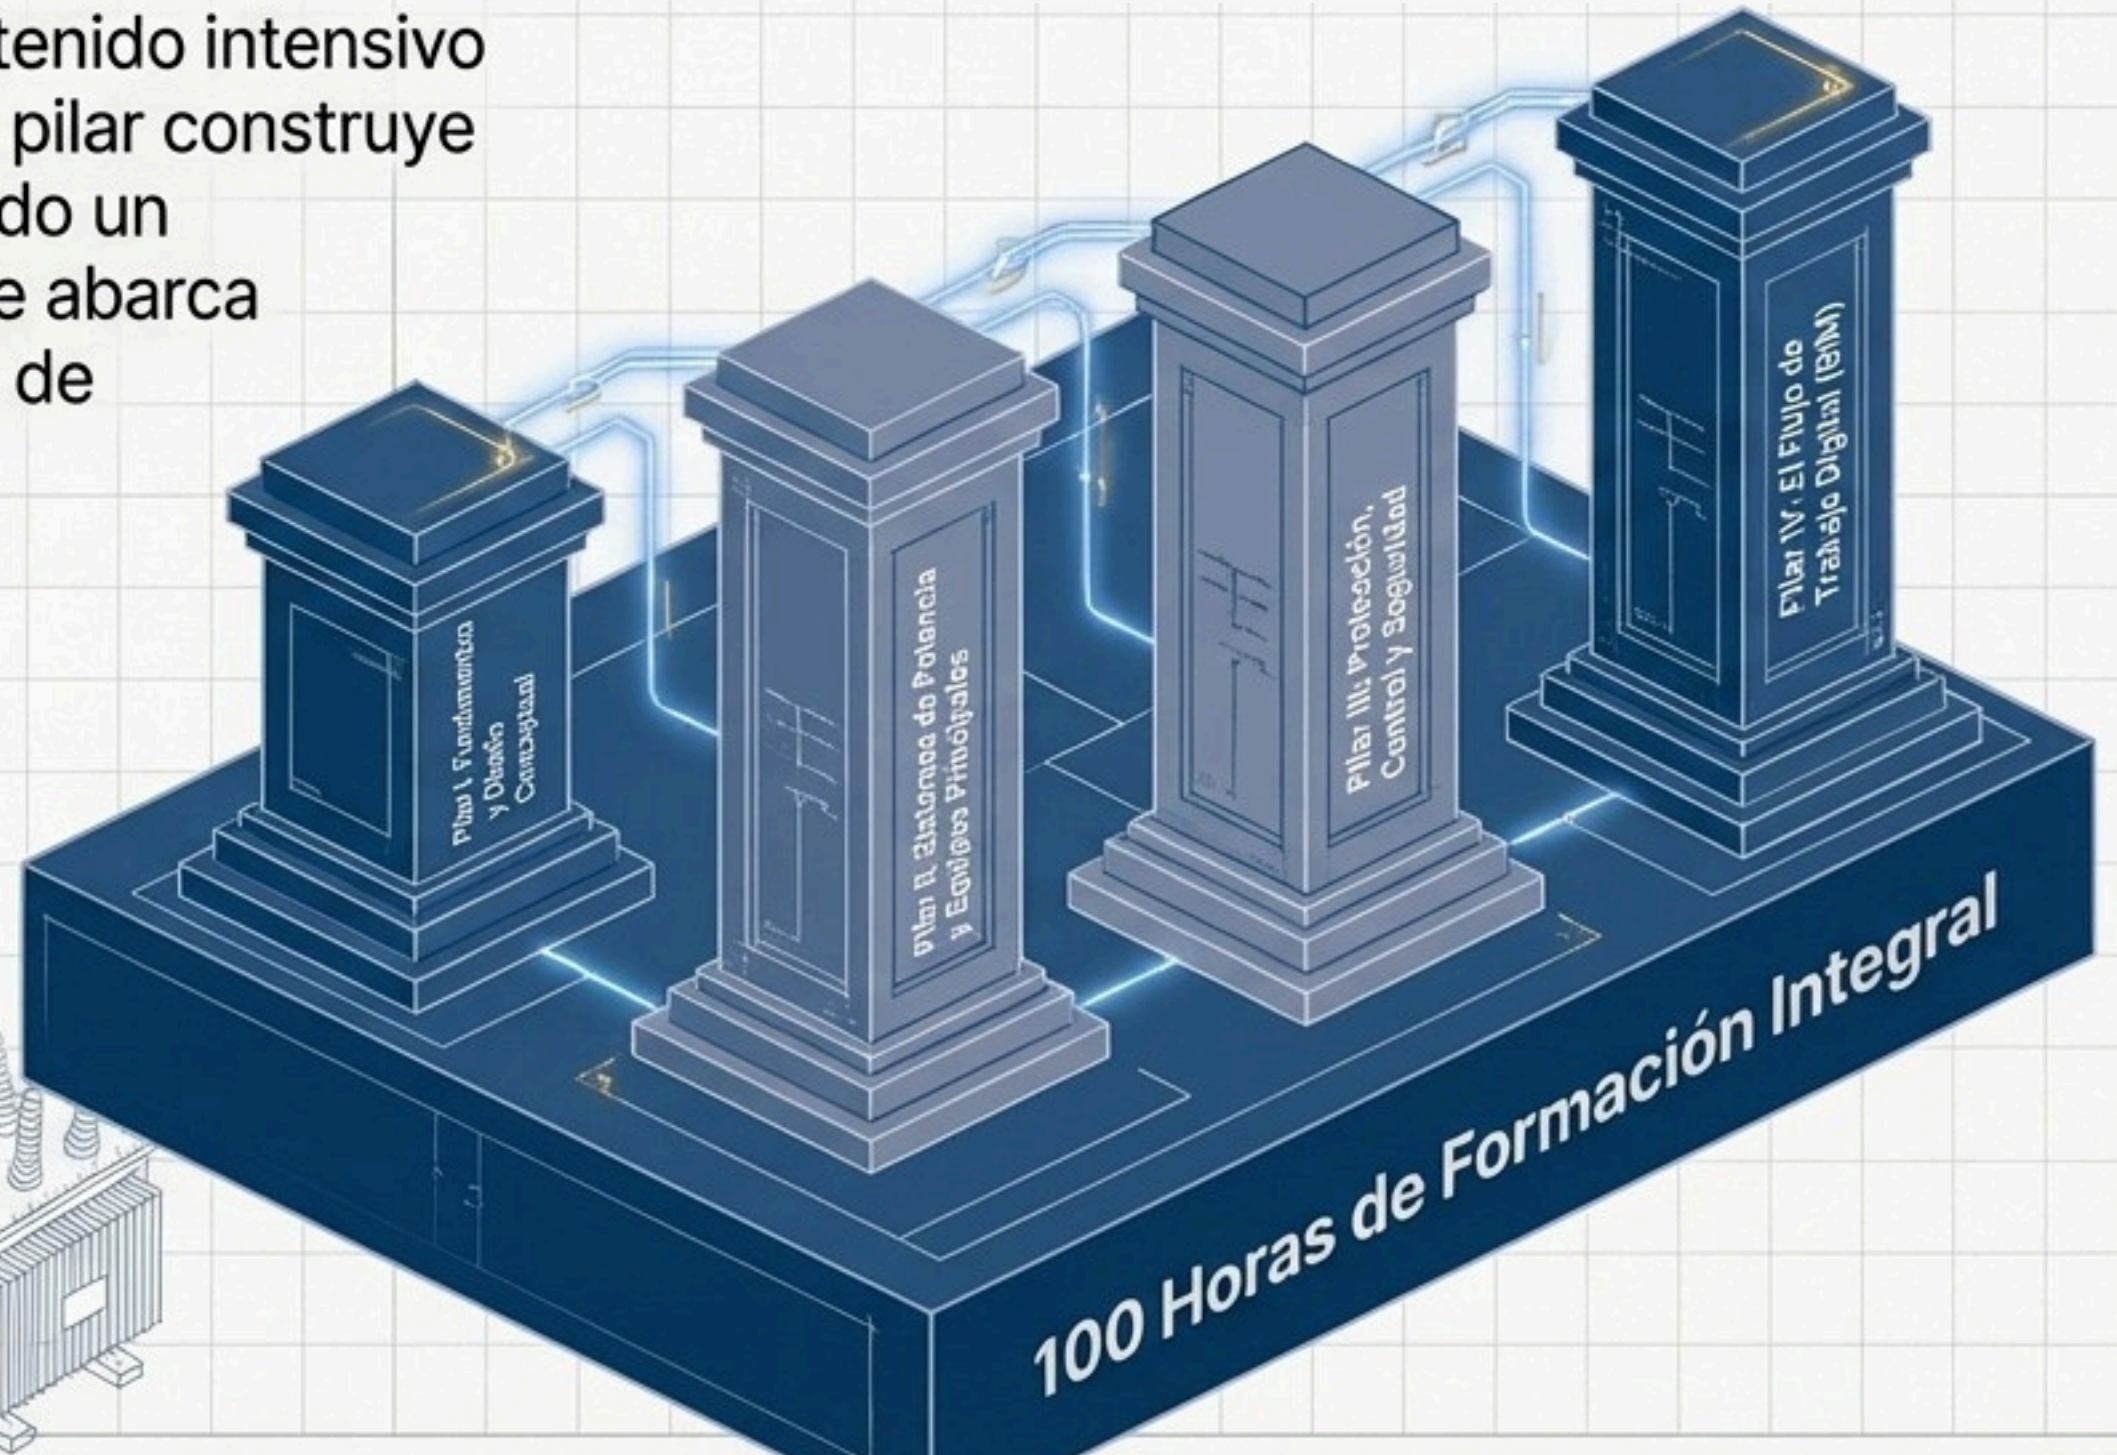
tenido intensivo
pilar construye
do un
e abarca
de

Pilar I. Fundamentos y Diseño Conceptual

Pilar II. Sistemas de Potencia y Equipos Principales

Pilar III: Protección, Control y Seguridad

Pilar IV: El Flujo de Trabajo Digital (BIM)

100 Horas de Formación Integral